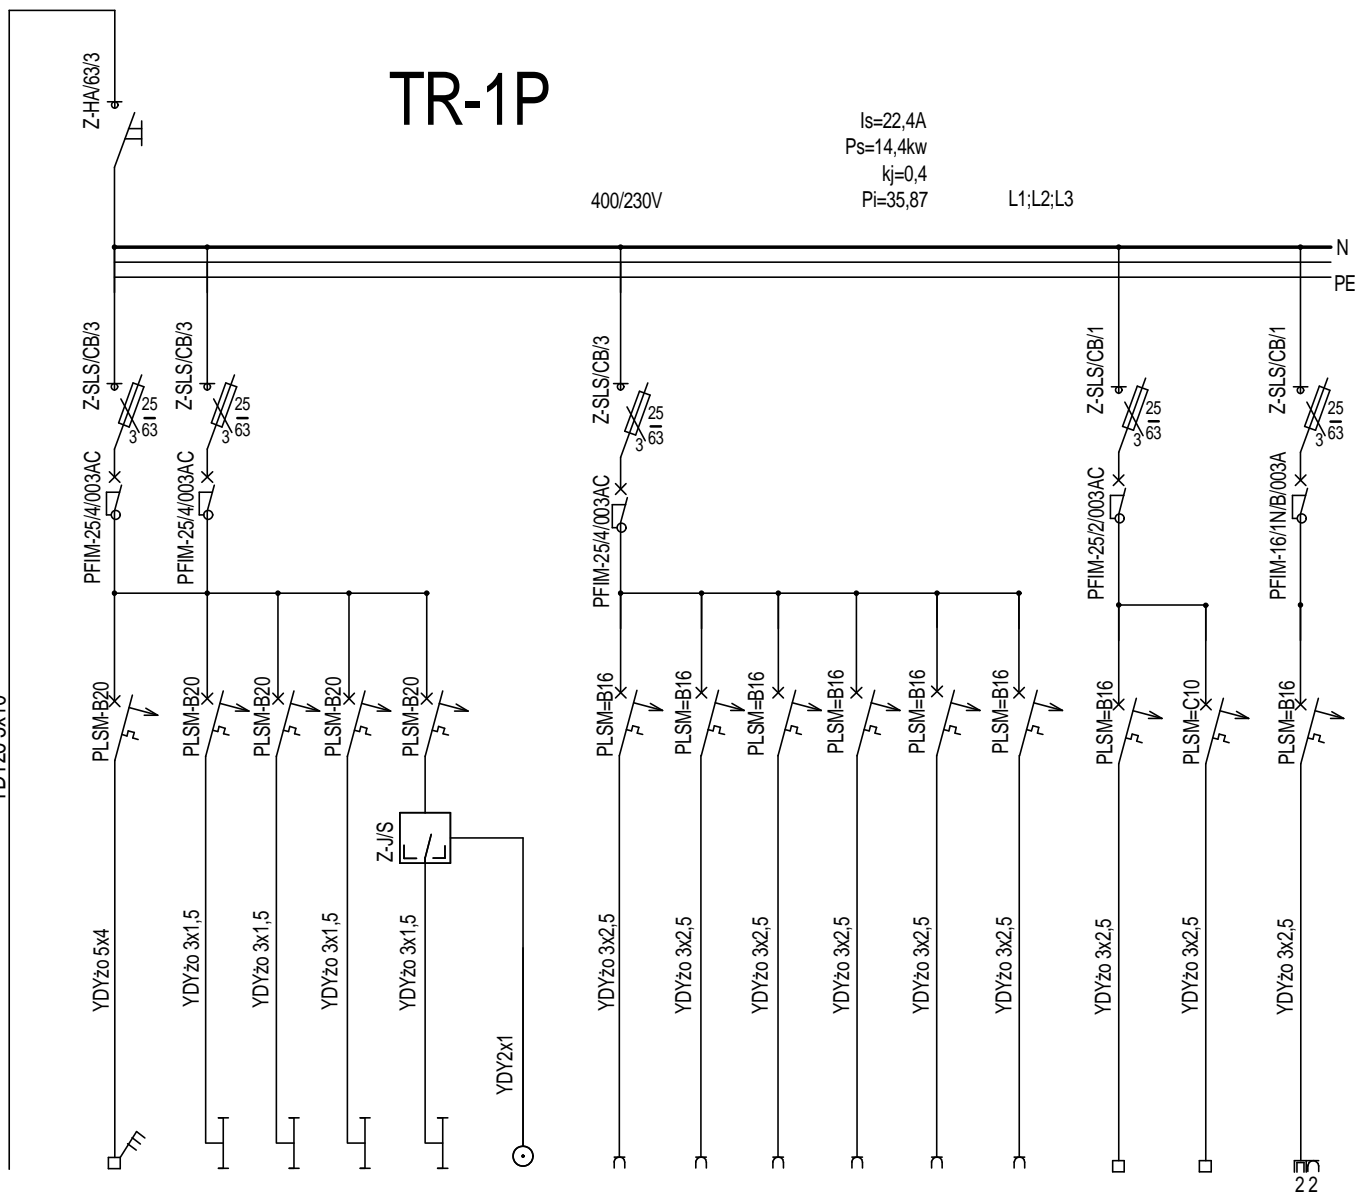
TR-1P

Z-HA/63/3

Is=22,4A
Ps=14,4kw
kj=0,4
Pi=35,87

400/230V

L1;L2;L3

N
PE

Z-SLS/CB/3
25
63
3

Z-SLS/CB/3
25
63
3

Z-SLS/CB/3
25
63
3

Z-SLS/CB/1
25
63
3

Z-SLS/CB/1
25
63
3

PFIM-25/4/003AC

PFIM-25/4/003AC

PFIM-25/4/003AC

PFIM-25/2/003AC

PFIM-16/1N/B/003A

PLSM-B20

PLSM-B20

PLSM-B20

PLSM-B20

PLSM-B20

PLSM=B16

PLSM=B16

PLSM=B16

PLSM=B16

PLSM=B16

PLSM=B16

PLSM=B16

PLSM=C10

PLSM=B16

Z-J/S

YDYżo 5x4

YDYżo 3x1,5

YDYżo 3x1,5

YDYżo 3x1,5

YDYżo 3x1,5

YDY2x1

YDYżo 3x2,5

YDYżo 3x2,5

YDYżo 3x2,5

YDYżo 3x2,5

YDYżo 3x2,5

YDYżo 3x2,5

YDYżo 3x2,5

YDYżo 3x2,5

YDYżo 3x2,5

YDYżo 5x10

2 2